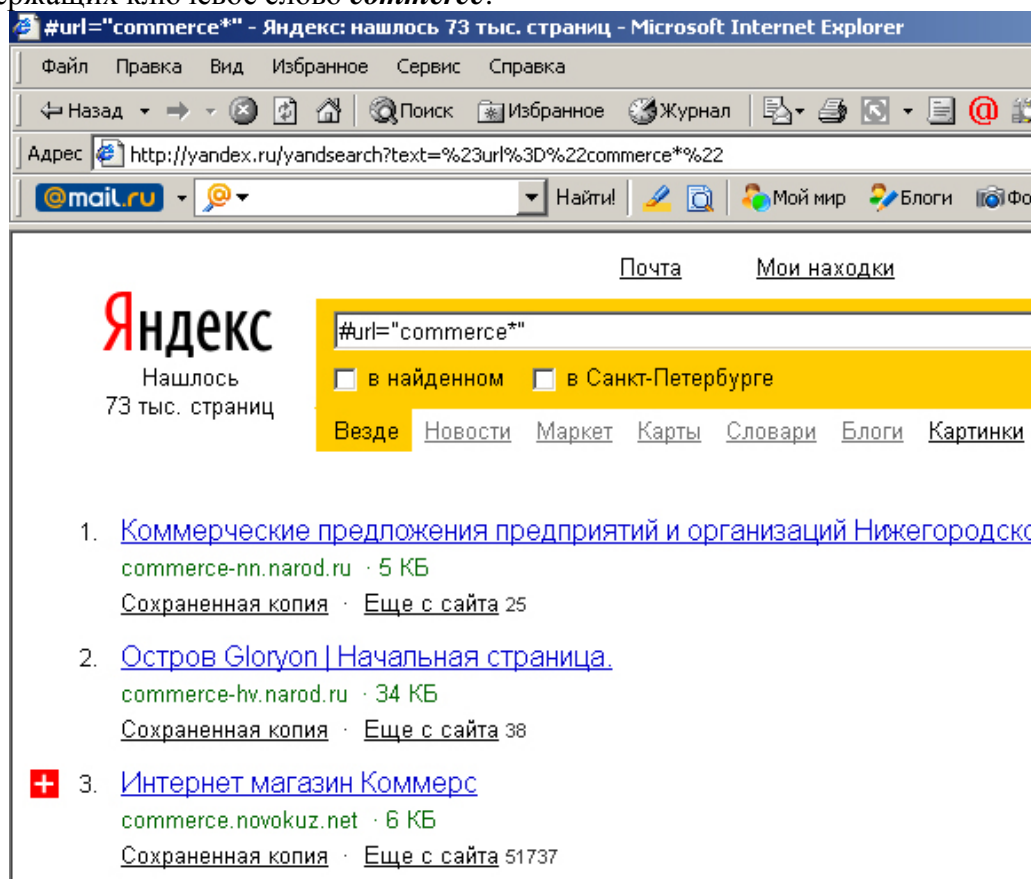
#url="commerce*" - Яндекс: нашлось 73 тыс. страниц - Microsoft Internet Explorer

Файл Правка Вид Избранное Сервис Справка

Назад Поиск Избранное Журнал

Адрес http://yandex.ru/yandsearch?text=%23url%3D%22commerce*%22

@mail.ru Найти! Мой мир Блоги Фо

Почта Мои находки

Яндекс
Нашлось
73 тыс. страниц

#url="commerce*"

в найденном в Санкт-Петербурге

Везде Новости Маркет Карты Словари Блоги Картинки

1. Коммерческие предложения предприятий и организаций Нижегородско
commerce-nn.narod.ru · 5 КБ
Сохраненная копия · Еще с сайта 25

2. Остров Gloryon | Начальная страница.
commerce-hv.narod.ru · 34 КБ
Сохраненная копия · Еще с сайта 38

3. Интернет магазин Коммерс
commerce.novokuz.net · 6 КБ
Сохраненная копия · Еще с сайта 51737